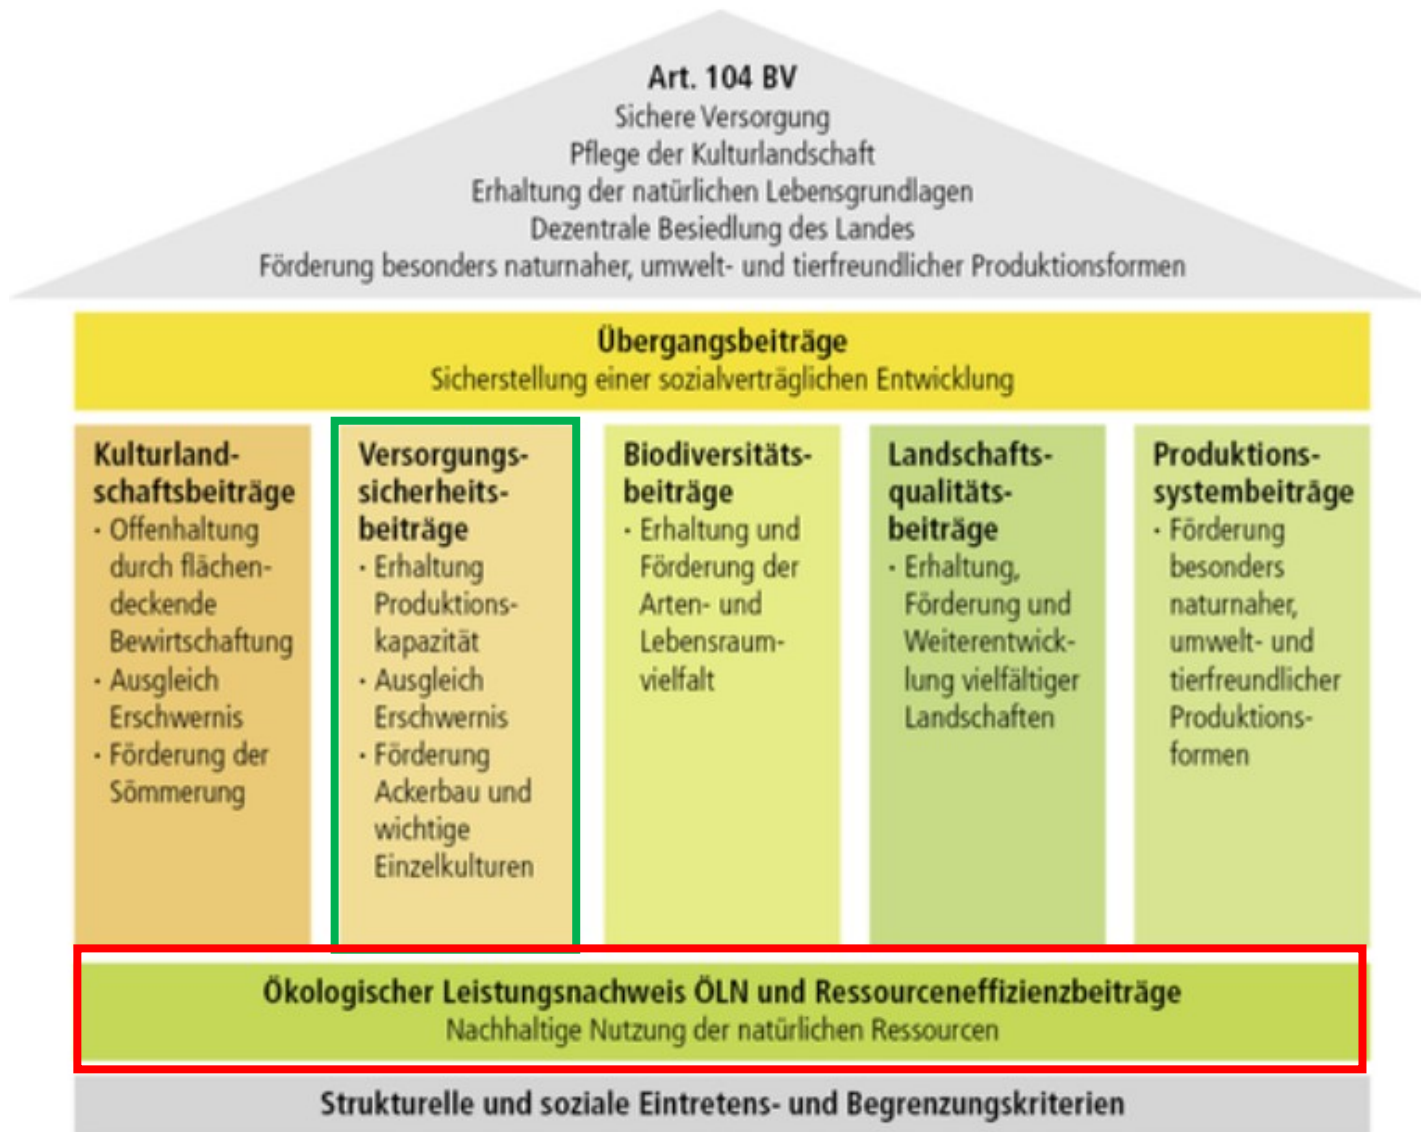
Art. 104 BV
Sichere Versorgung
Pflege der Kulturlandschaft
Erhaltung der natürlichen Lebensgrundlagen
Dezentrale Besiedlung des Landes
Förderung besonders naturnaher, umwelt- und tierfreundlicher Produktionsformen

Übergangsbeiträge
Sicherstellung einer sozialverträglichen Entwicklung

Kulturlandschaftsbeiträge
· Offenhaltung durch flächendeckende Bewirtschaftung
· Ausgleich Erschwernis
· Förderung der Sömmerung

Versorgungssicherheitsbeiträge
· Erhaltung Produktionskapazität
· Ausgleich Erschwernis
· Förderung Ackerbau und wichtige Einzelkulturen

Biodiversitätsbeiträge
· Erhaltung und Förderung der Arten- und Lebensraumvielfalt

Landschaftsqualitätsbeiträge
· Erhaltung, Förderung und Weiterentwicklung vielfältiger Landschaften

Produktionssystembeiträge
· Förderung besonders naturnaher, umwelt- und tierfreundlicher Produktionsformen

Ökologischer Leistungsnachweis ÖLN und Ressourceneffizienzbeiträge
Nachhaltige Nutzung der natürlichen Ressourcen

Strukturelle und soziale Eintretens- und Begrenzungskriterien